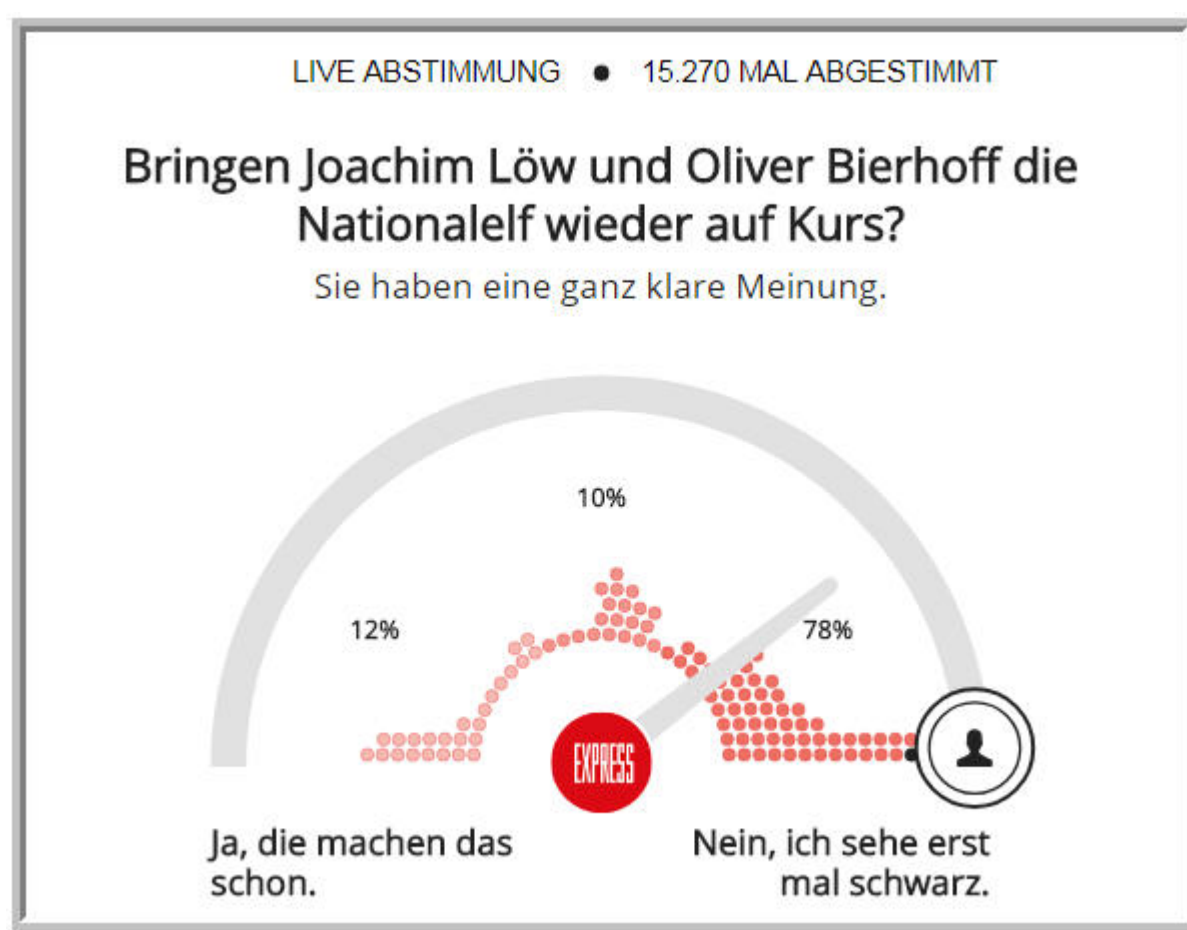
LIVE ABSTIMMUNG • 15.270 MAL ABGESTIMMT

Bringen Joachim Löw und Oliver Bierhoff die Nationalelf wieder auf Kurs?

Sie haben eine ganz klare Meinung.

10%

12%

78%

EXPRESS

Ja, die machen das schon.

Nein, ich sehe erst mal schwarz.